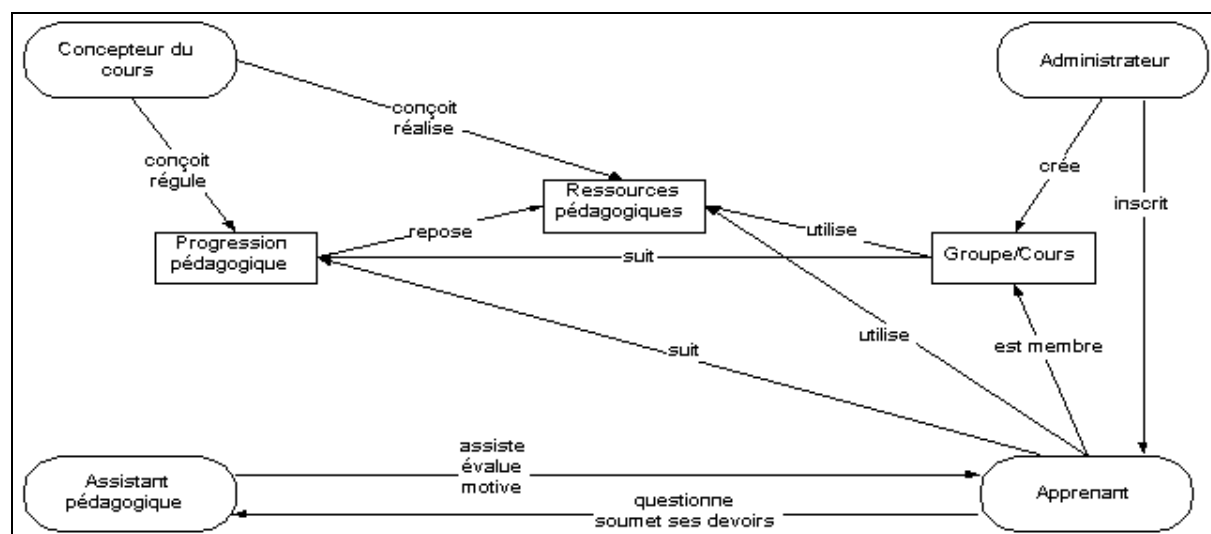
Concepteur du cours

conçoit réalise

Administrateur

conçoit régule

Ressources pédagogiques

crée

inscrit

repose

utilise

Progression pédagogique

suit

Groupe/Cours

utilise

est membre

suit

assiste évalue motive

Assistant pédagogique

Apprenant

questionne soumet ses devoirs